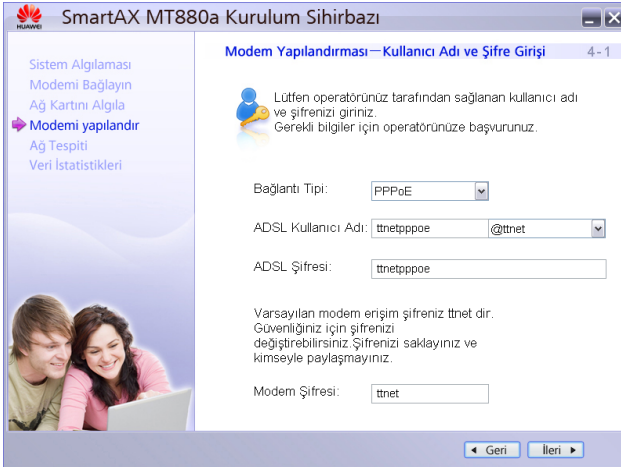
HUAWEI

SmartAX MT880a Kurulum Sihirbazı

Sistem Algılaması
Modemi Bağlayın
Ağ Kartını Algıla
Modemi yapılandır
Ağ Tespiti
Veri İstatistikleri

Modem Yapılandırması—Kullanıcı Adı ve Şifre Girişi 4-1

Lütfen operatörünüz tarafından sağlanan kullanıcı adı ve şifrenizi giriniz.
Gerekli bilgiler için operatörünüze başvurunuz.

Bağlantı Tipi: PPPoE

ADSL Kullanıcı Adı: ttnetpppoe @ttnet

ADSL Şifresi: ttnetpppoe

Varsayılan modem erişim şifreniz ttnet dir. Güvenliğiniz için şifrenizi değiştirebilirsiniz.Şifrenizi saklayınız ve kimseyle paylaşmayınız.

Modem Şifresi: ttnet

◄ Geri İleri ►